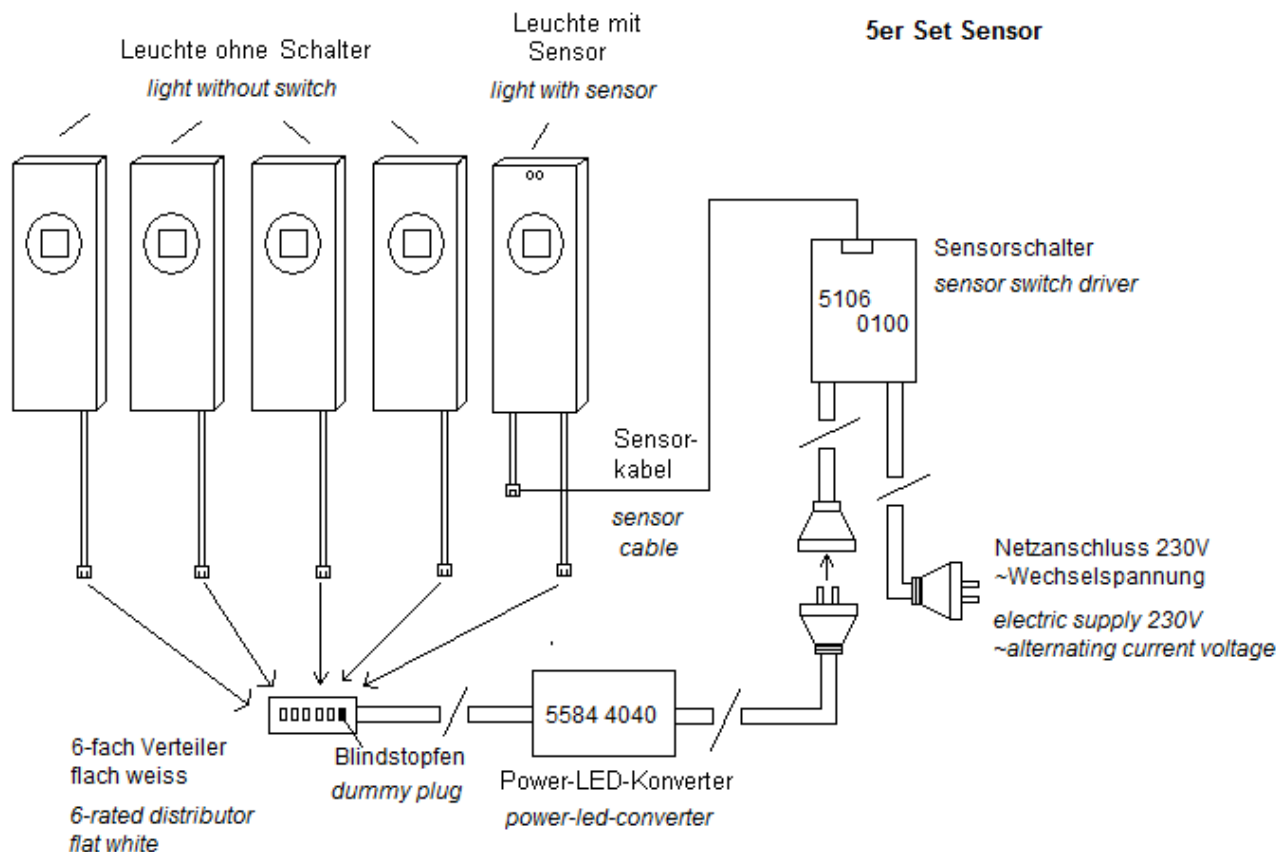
5er Set Sensor

Leuchte ohne Schalter
*light without switch*

Leuchte mit Sensor
*light with sensor*

Sensorschalter
*sensor switch driver*

5106
0100

Sensorkabel

*sensor cable*

Netzanschluss 230V
~Wechselspannung

*electric supply 230V*
*~alternating current voltage*

5584 4040

6-fach Verteiler
flach weiss

*6-rated distributor*
*flat white*

Blindstopfen
*dummy plug*

Power-LED-Konverter
*power-led-converter*